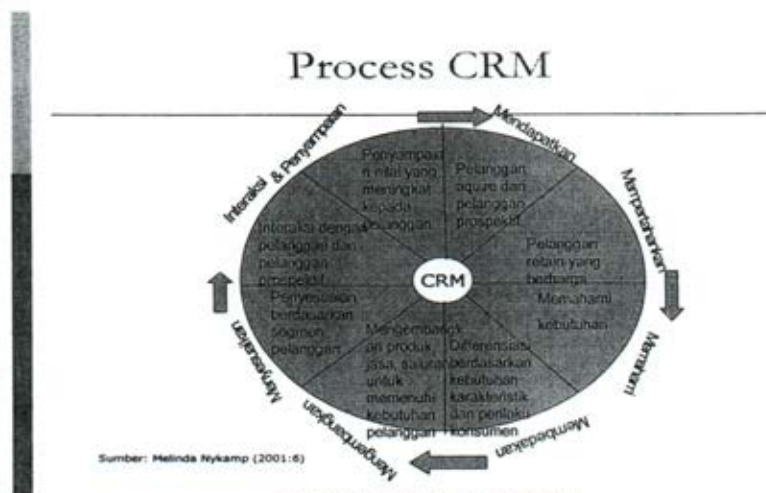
Process CRM

Interaksi & Penyampaian

Mendapatkan

Mempertahankan

Memahami

Membedakan

Mengembangkan

Menyesuaikan

Penyampaian nilai yang meningkat kepada pelanggan

Pelanggan aquire dari pelanggan prospektif

Pelanggan retain yang berharga

Memahami kebutuhan

Diferensiasi berdasarkan kebutuhan karakteristik dan perilaku konsumen

Mengembangkan produk, jasa, saluran untuk memenuhi kebutuhan pelanggan

Penyesuaian berdasarkan segmen pelanggan

Interaksi dengan pelanggan dan pelanggan prospektif

CRM

Sumber: Melinda Nykamp (2001:6)